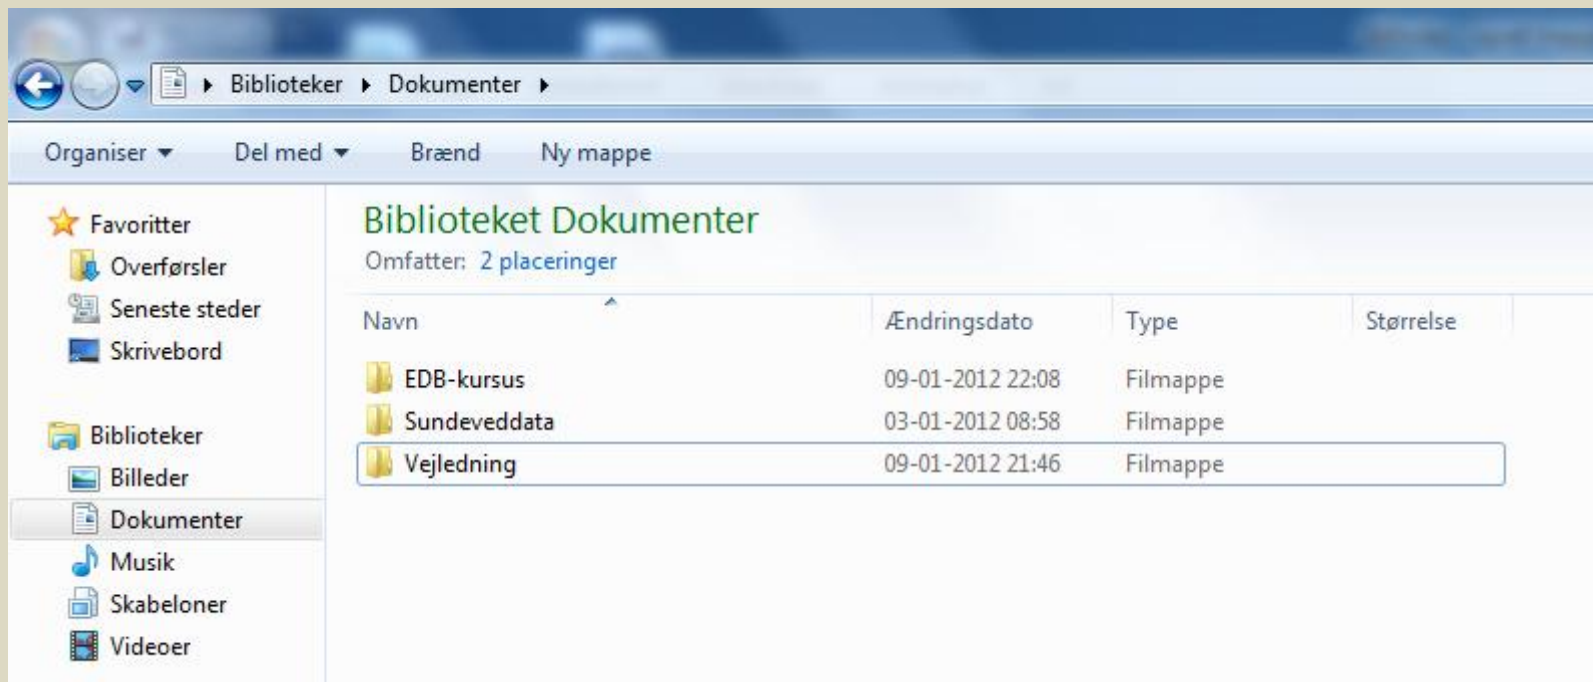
Biblioteker ▸ Dokumenter ▸

Organiser ▾ Del med ▾ Brænd Ny mappe

Favoritter
Overførsler
Seneste steder
Skrivebord

Biblioteker
Billeder
Dokumenter
Musik
Skabeloner
Videoer

Biblioteket Dokumenter
Omfatter: 2 placeringer

| Navn | Ændringsdato | Type | Størrelse |
|---|---|---|---|
| EDB-kursus | 09-01-2012 22:08 | Filmappe | |
| Sundeveddata | 03-01-2012 08:58 | Filmappe | |
| Vejledning | 09-01-2012 21:46 | Filmappe | |